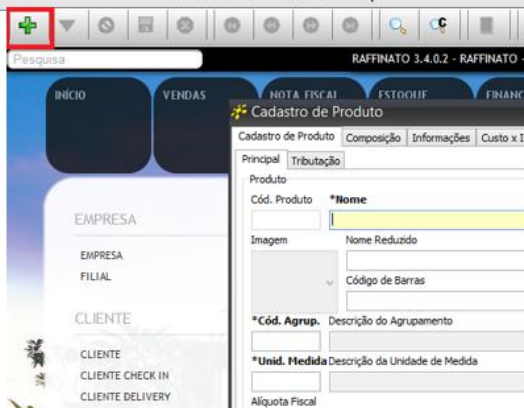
Pesquisa

RAFFINATO 3.4.0.2 - RAFFINATO -

INÍCIO

VENDAS

NOTA FISCAL

ESTOQUE

FINANC

Cadastro de Produto

Cadastro de Produto | Composição | Informações | Custo x I

Principal | Tributação

Produto

Cód. Produto

*Nome

Imagem

Nome Reduzido

Código de Barras

*Cód. Agrup.

Descrição do Agrupamento

*Unid. Medida

Descrição da Unidade de Medida

Alíquota Fiscal

EMPRESA

EMPRESA

FILIAL

CLIENTE

CLIENTE

CLIENTE CHECK IN

CLIENTE DELIVERY